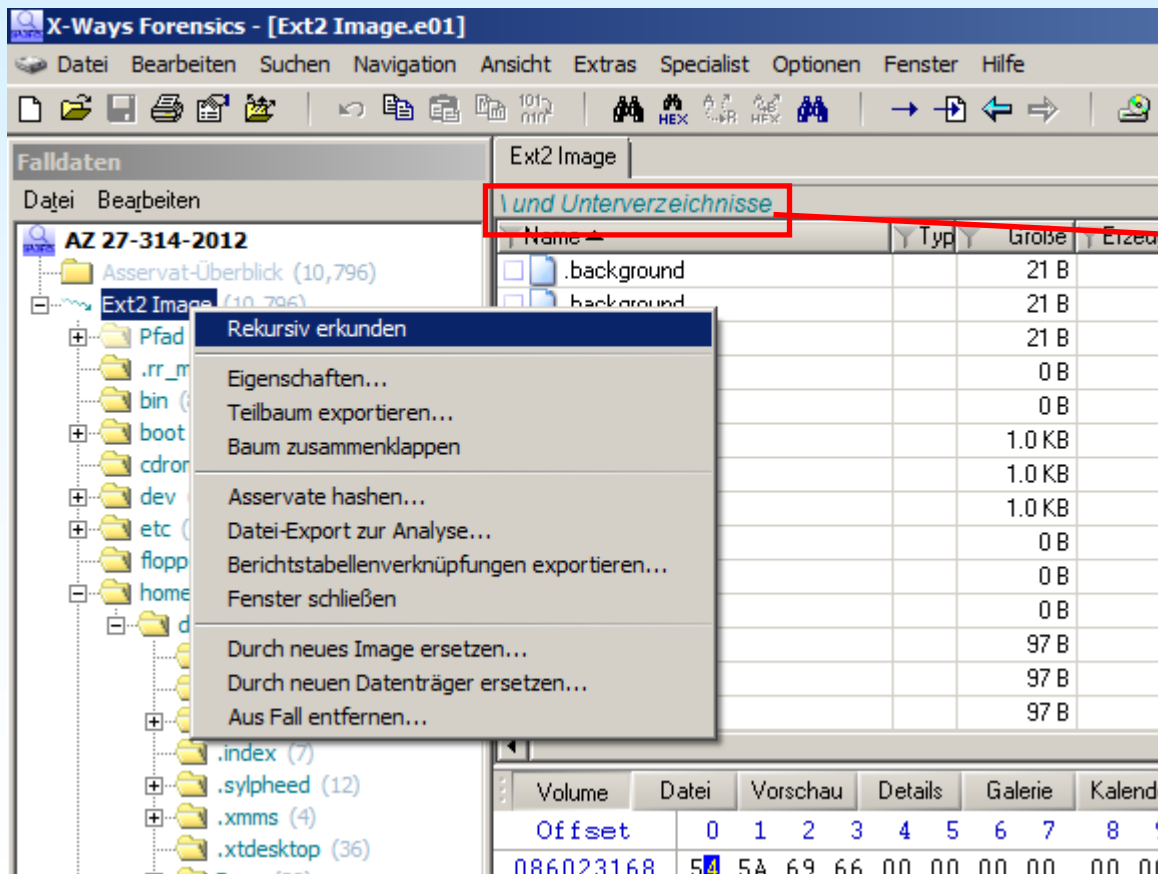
X-Ways Forensics - [Ext2 Image.e01]

Datei Bearbeiten Suchen Navigation Ansicht Extras Specialist Optionen Fenster Hilfe

Falldaten

Datei Bearbeiten

AZ 27-314-2012
Asservat-Überblick (10,796)
Ext2 Image (10,796)
Pfad
.rr_m
bin
boot
cdrom
dev
etc
flopp
home
d
.index (7)
.sylpheed (12)
.xmms (4)
.xtdesktop (36)

Rekursiv erkunden
Eigenschaften...
Teilbaum exportieren...
Baum zusammenklappen
Asservate hashen...
Datei-Export zur Analyse...
Berichtstabellenverknüpfungen exportieren...
Fenster schließen
Durch neues Image ersetzen...
Durch neuen Datenträger ersetzen...
Aus Fall entfernen...

Ext2 Image

\ und Unterverzeichnisse

| Name | Typ | Größe | Erzeu |
|---|---|---|---|
| .background | | 21 B | |
| .background | | 21 B | |
| | | 21 B | |
| | | 0 B | |
| | | 0 B | |
| | | 1.0 KB | |
| | | 1.0 KB | |
| | | 1.0 KB | |
| | | 0 B | |
| | | 0 B | |
| | | 0 B | |
| | | 97 B | |
| | | 97 B | |
| | | 97 B | |

Volume Datei Vorschau Details Galerie Kalend

Offset 0 1 2 3 4 5 6 7 8
086023168 54 5A 69 66 00 00 00 00 00 00